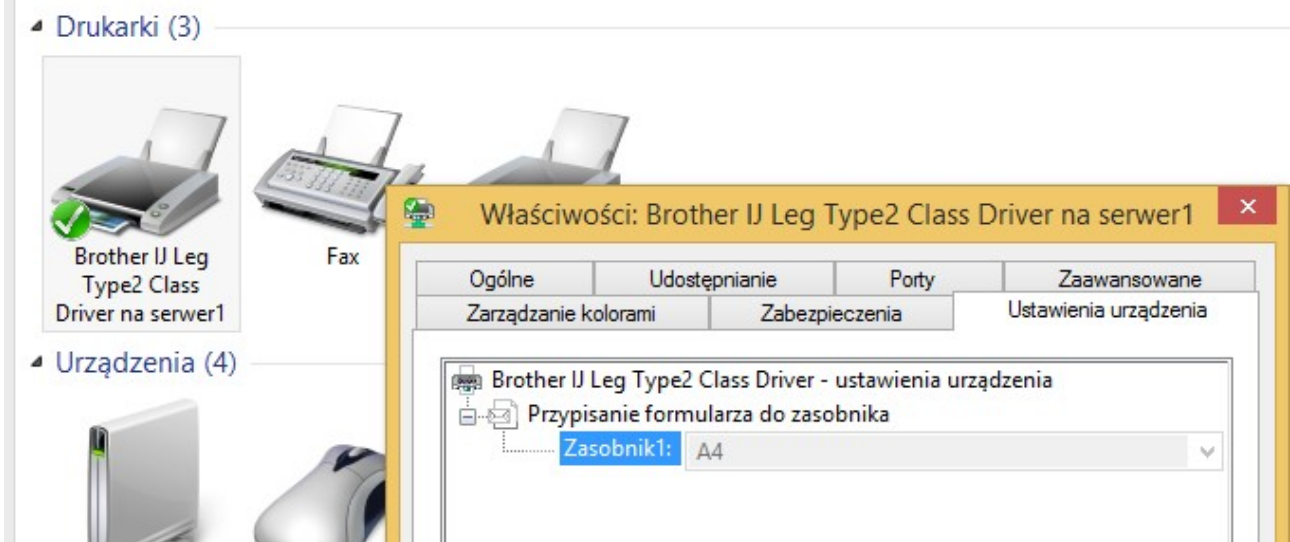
Drukarki (3)

Brother IJ Leg Type2 Class Driver na serwer1

Fax

Urządzenia (4)

Właściwości: Brother IJ Leg Type2 Class Driver na serwer1

×

Ogólne | Udostępnianie | Porty | Zaawansowane
Zarządzanie kolorami | Zabezpieczenia | Ustawienia urządzenia

Brother IJ Leg Type2 Class Driver - ustawienia urządzenia
Przypisanie formularza do zasobnika
Zasobnik1: A4